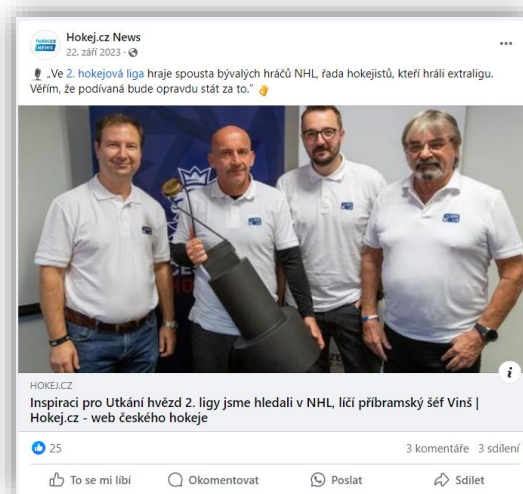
Hokej.cz News
22. září 2023 ·

„Ve 2. hokejová liga hraje spousta bývalých hráčů NHL, řada hokejistů, kteří hráli extraligu. Věřím, že podívaná bude opravdu stát za to."

HOKEJ.CZ
Inspiraci pro Utkání hvězd 2. ligy jsme hledali v NHL, líčí příbramský šéf Vinš | Hokej.cz - web českého hokeje

25
3 komentáře 3 sdílení

To se mi líbí
Okomentovat
Poslat
Sdílet